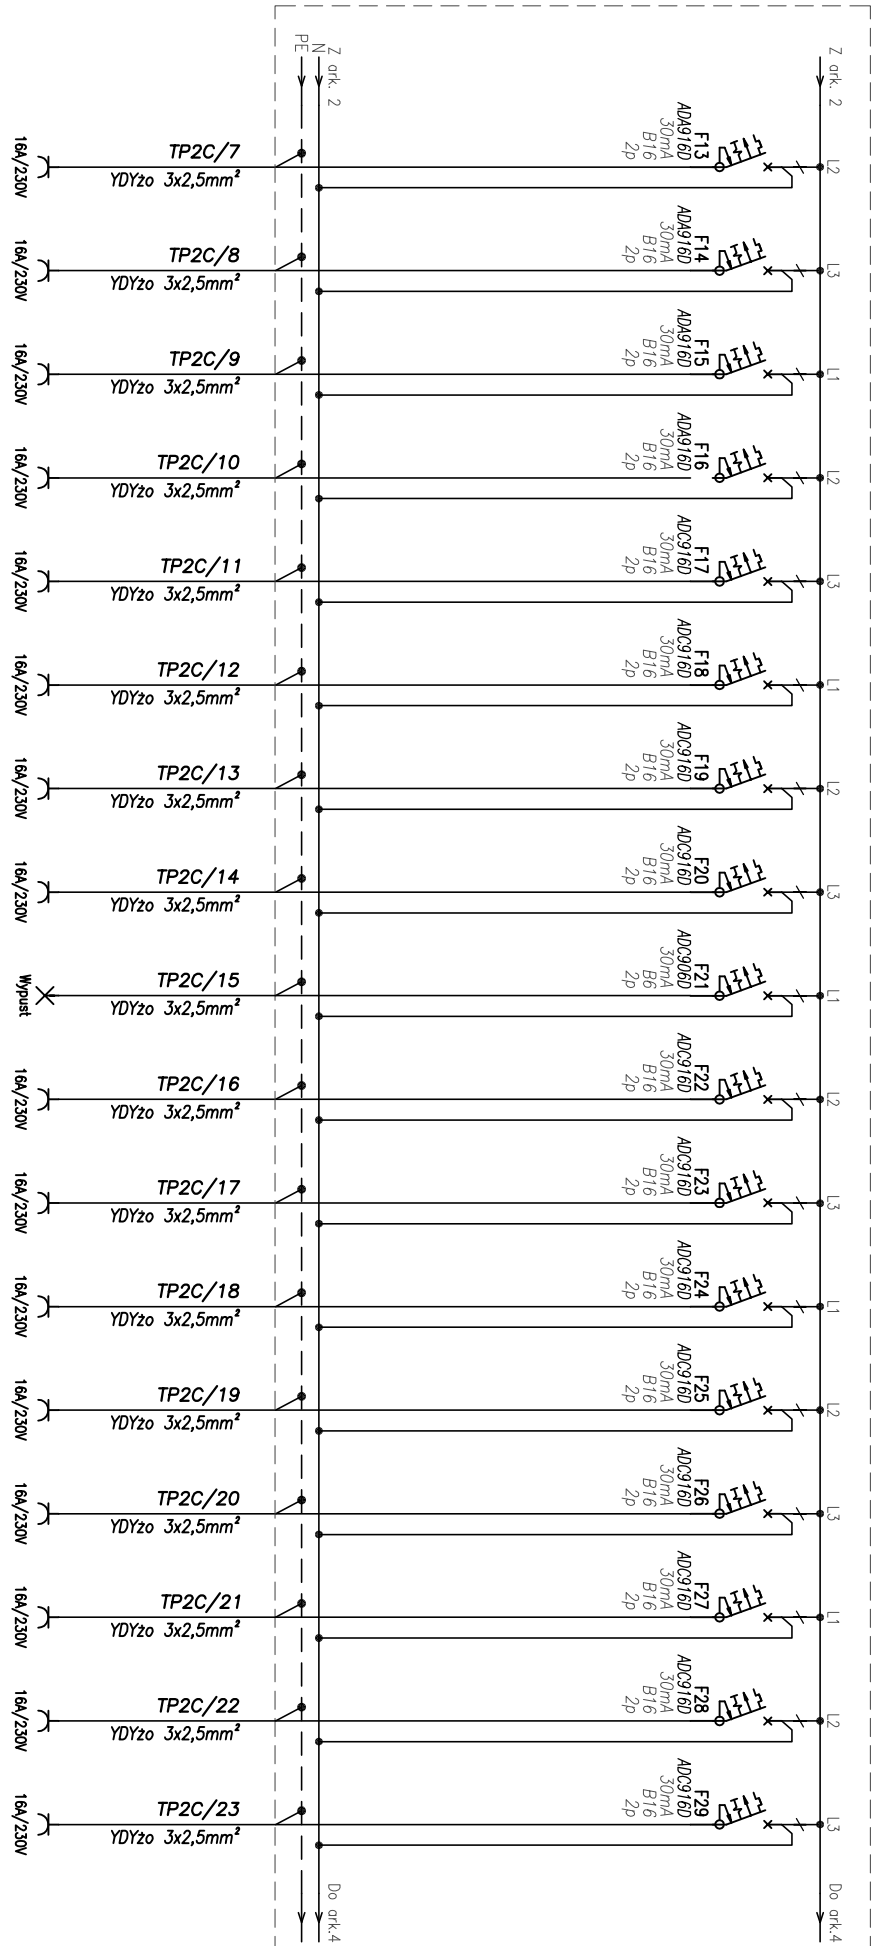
PE
N
Z ark. 2
Z ark. 2

16A/230V
TP2C/7
YDYżo 3x2,5mm²
F13
ADA916D
30mA
B16
2p
L2

16A/230V
TP2C/8
YDYżo 3x2,5mm²
F14
ADA916D
30mA
B16
2p
L3

16A/230V
TP2C/9
YDYżo 3x2,5mm²
F15
ADA916D
30mA
B16
2p
L1

16A/230V
TP2C/10
YDYżo 3x2,5mm²
F16
ADA916D
30mA
B16
2p
L2

16A/230V
TP2C/11
YDYżo 3x2,5mm²
F17
ADC916D
30mA
B16
2p
L3

16A/230V
TP2C/12
YDYżo 3x2,5mm²
F18
ADC916D
30mA
B16
2p
L1

16A/230V
TP2C/13
YDYżo 3x2,5mm²
F19
ADC916D
30mA
B16
2p
L2

16A/230V
TP2C/14
YDYżo 3x2,5mm²
F20
ADC916D
30mA
B16
2p
L3

Wypust
TP2C/15
YDYżo 3x2,5mm²
F21
ADC906D
30mA
B6
2p
L1

16A/230V
TP2C/16
YDYżo 3x2,5mm²
F22
ADC916D
30mA
B16
2p
L2

16A/230V
TP2C/17
YDYżo 3x2,5mm²
F23
ADC916D
30mA
B16
2p
L3

16A/230V
TP2C/18
YDYżo 3x2,5mm²
F24
ADC916D
30mA
B16
2p
L1

16A/230V
TP2C/19
YDYżo 3x2,5mm²
F25
ADC916D
30mA
B16
2p
L2

16A/230V
TP2C/20
YDYżo 3x2,5mm²
F26
ADC916D
30mA
B16
2p
L3

16A/230V
TP2C/21
YDYżo 3x2,5mm²
F27
ADC916D
30mA
B16
2p
L1

16A/230V
TP2C/22
YDYżo 3x2,5mm²
F28
ADC916D
30mA
B16
2p
L2

16A/230V
TP2C/23
YDYżo 3x2,5mm²
F29
ADC916D
30mA
B16
2p
L3

Do ark.4
Do ark.4